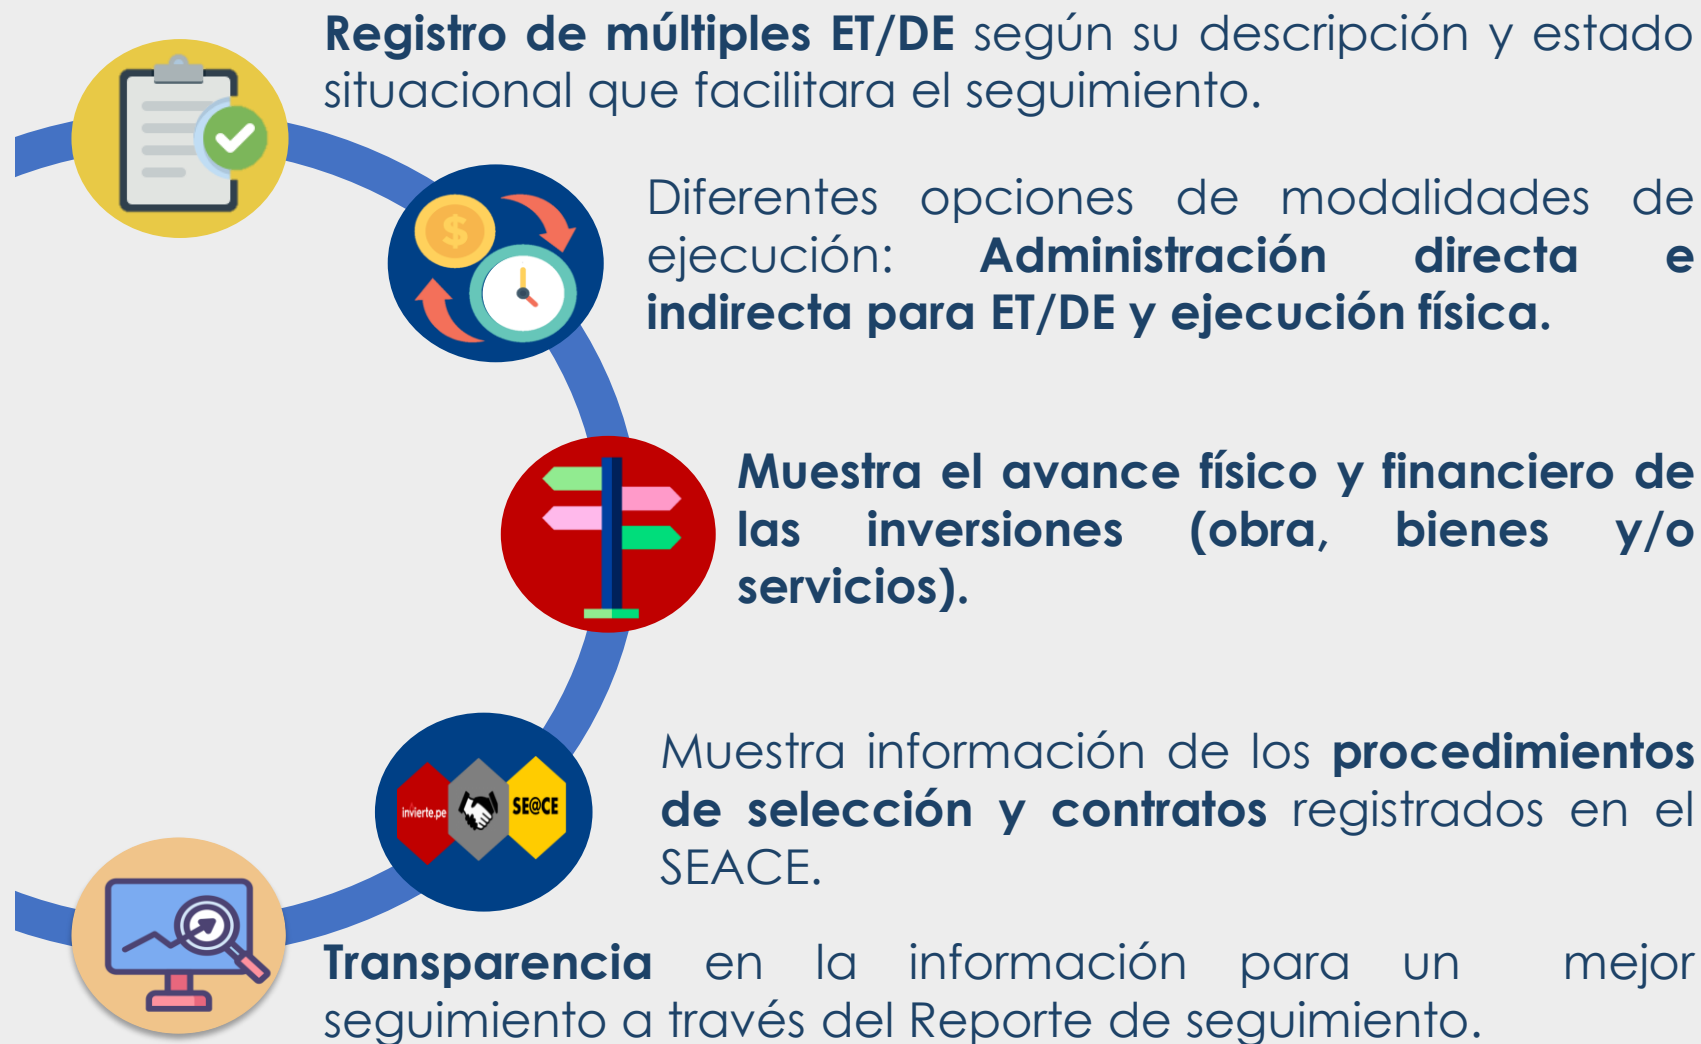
**Registro de múltiples ET/DE** según su descripción y estado situacional que facilitara el seguimiento.

Diferentes opciones de modalidades de ejecución: **Administración directa e indirecta para ET/DE y ejecución física.**

**Muestra el avance físico y financiero de las inversiones (obra, bienes y/o servicios).**

invierte.pe SE@CE

Muestra información de los **procedimientos de selección y contratos** registrados en el SEACE.

**Transparencia** en la información para un mejor seguimiento a través del Reporte de seguimiento.